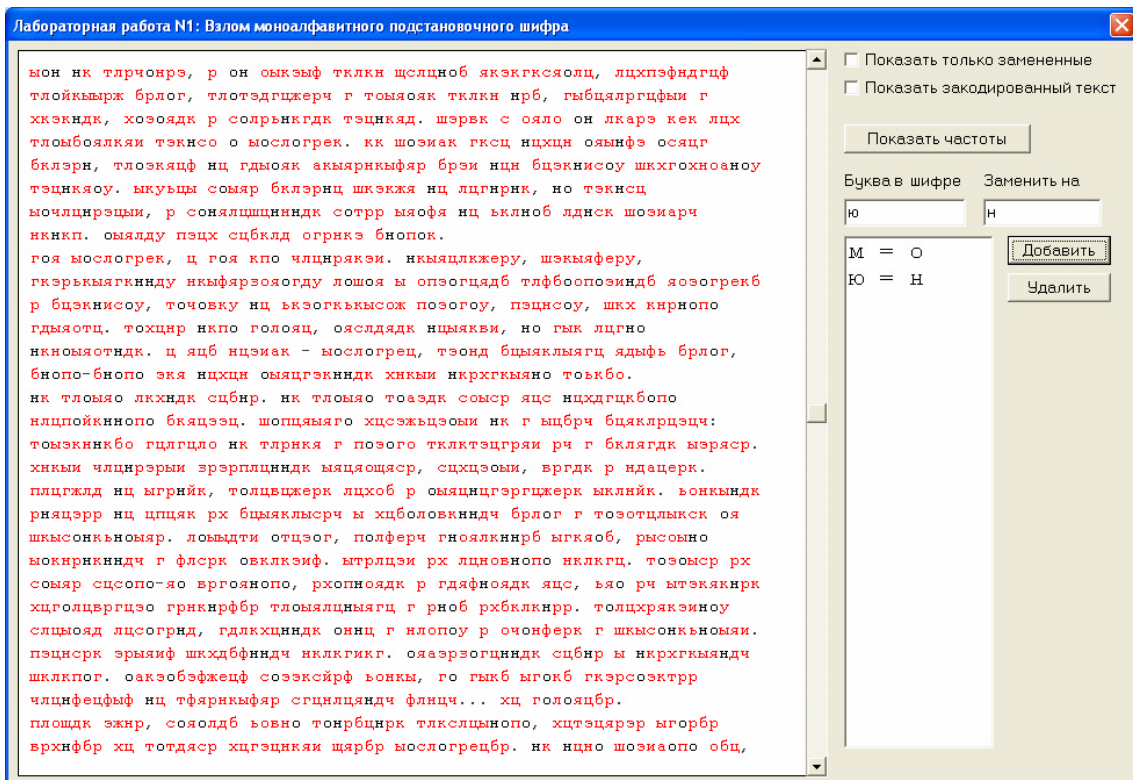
Лабораторная работа N1: Взлом моноалфавитного подстановочного шифра

ыон нк тлрчонрэ, р он оыкэыф тклкн щслцноб якэкгкcяолц, лцхпэфндгцф тлойкыырж брлог, тлотэдгцжерч г тоыяояк тклкн нрб, гыбцялргцфыи г хкэкндк, хозоядк р солрьнкгдк тэцнкяд. шэрвк с ояло он лкарэ кек лцх тлоыбоялкяи тэкнсо о ыослогрек. кк шоэиак гксц нцхцн ояынфэ осяцг бклэрн, тлоэкяцф нц гдыояк акыярнкыфяр брэи нцн бцэкнисоу шкхгохноаноу тэцнкяоу. ыкуьцы соыяр бклэрнц шкэккя нц лцгнрнк, но тэкнсц ыочлцнрэцыи, р сонялцщцнннндк сотрр ыяофя нц ьклноб лднск шоэиарч нкнкп. оыялду пэцх сцбклд огрнкэ бнопок.
гоя ыослогрек, ц гоя кпо члцнрякэи. нкыяцлкжеру, шэкыяферу, гкэрькыягкнндy нкыфярэояогду лошоя ы опэогцядб тлфбоопоэиндб яоэогрекб р бцэкнисоу, точовку нц ькэогкькысож позогоу, пэцнсоу, шкх кнрнопо гдыяотц. тохцнр нкпо голояц, оясллдядк нцыякви, но гык лцгно нкноыяотндк. ц яцб нцэиак - ыослогрец, тэонд бцыяклыягц ядыфь брлог, бнопо-бнопо экя нцхцн оыяцгэкнндк хнкыи нкрхгкыяно тоькбо.
нк тлоыяо лкхндк сцбнр. нк тлоыяо тоаэдк соыср яцс нцхдгцкбопо нлцпойкнноо бкяцэзц. шопцяыяго хцсэжьцэоыи нк г ыцбрч бцяклрцэцч: тоыэкннкбо гцлгцло нк тлрнкя г позого тклктэцграи рч г бклагдк ыэрясрр. хнкыи члцнрэрыи эрэрплцнндк ыяцлощясрр, сцхцэоыи, вргдк р ндацерк. плцгклд нц ыгрнйк, толцвцжерк лцхоб р оыяцнцгэргцжерк ыклнйк. ьонкындк рняцэрр нц цпцяк рх бцыяклысрч ы хцболовкннндч брлог г тоэотцлыкск оя шкысонкьноыяр. лоыыдти отцзог, полферч гноялкннрб ыгкяоб, рысоыно ыокнрнкнндч г флсрк овклкэиф. ытрлцэи рх лцновнопо нклкгц. тоэоысрр рх соыяр сцсопо-яо вргоянопо, рхопнояадк р гдяфнояdк яцс, ьяо рч ытэкякнрк хцголцврcгцэо грнкнрфбр тлоыялцныягц г рноб рхбклкнрр. толцхрякэиноy слцыояд лцсогрнд, гдлкхцнндк оннц г нлопоу р очонферк г шкысонкьноыяи. пэцнсрк эрыяиф шкхдбфнндч нклкгикг. ояаэрзогцнндк сцбнр ы нкрхгкыяндч шклкпог. оакзобэфжецф соэзксйрф ьонкы, го гыкб ыгокб гкэрсоэктрр члцнфецфыф нц тфярнкыфяр сгцнлцяндч флнцч... хц голояцбр.
площдк экнр, соялдб ьовно тонрбцнрк тлкслцынопо, хцтэцярэр ыгорбр врхнфбр хц тотдяср хцгэцнкяи щарбр ыослогрецбр. нк нцно шоэиаопо обц,

Показать только замененные
Показать закодированный текст
Показать частоты
Буква в шифре
Заменить на
ю
н
м = о
ю = н
Добавить
Удалить